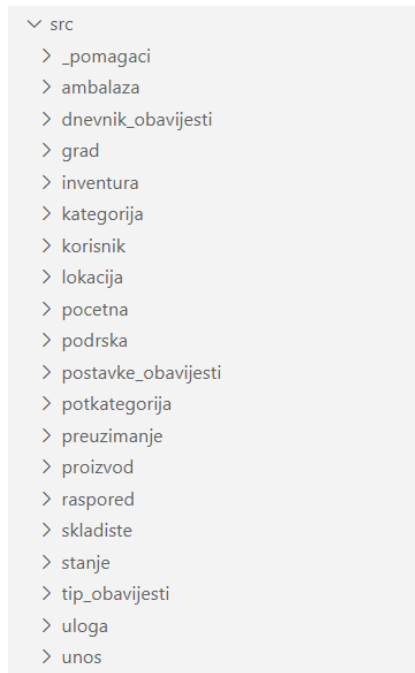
∨ src
> _pomagaci
> ambalaza
> dnevnik_obavijesti
> grad
> inventura
> kategorija
> korisnik
> lokacija
> pocetna
> podrska
> postavke_obavijesti
> potkategorija
> preuzimanje
> proizvod
> raspored
> skladiste
> stanje
> tip_obavijesti
> uloga
> unos